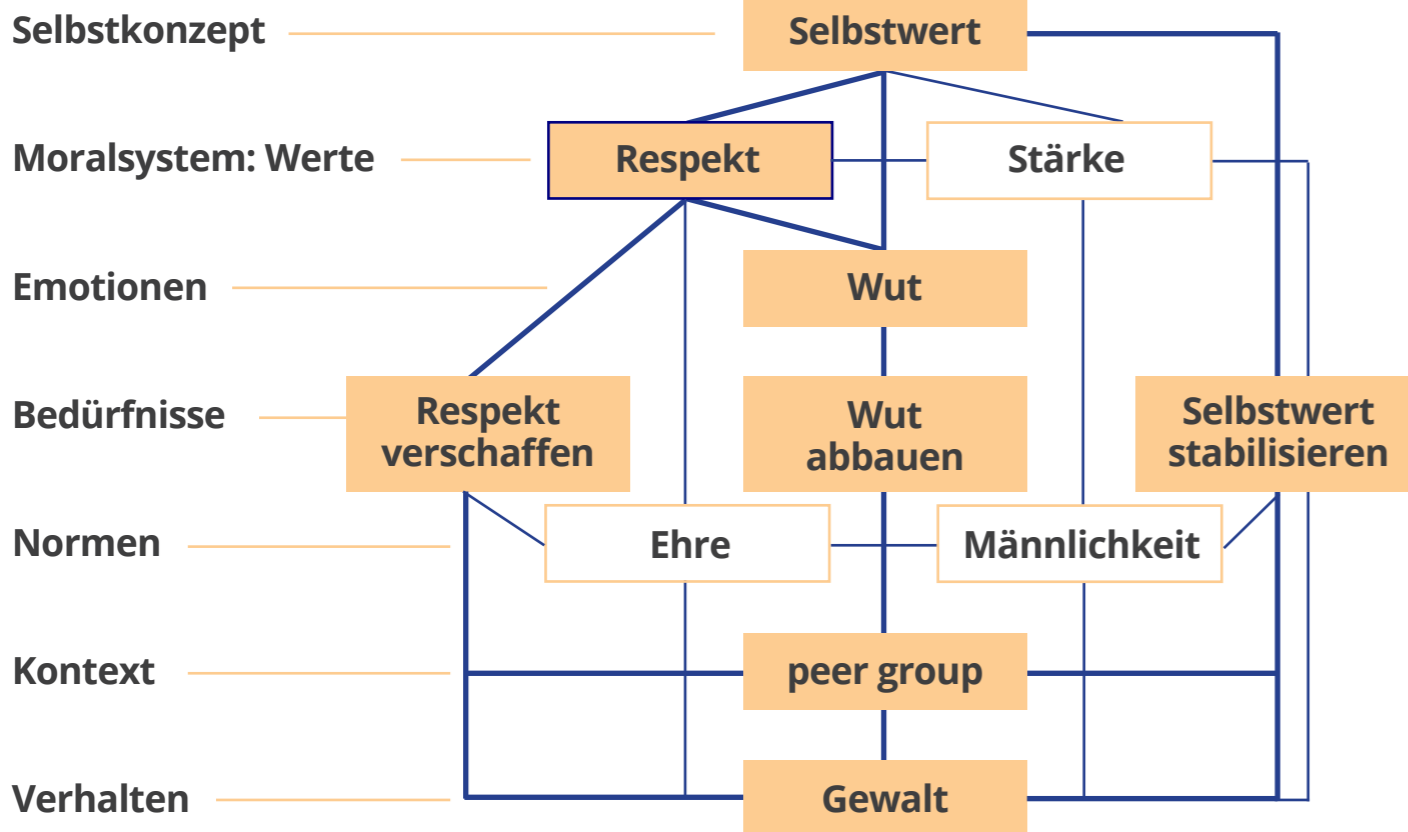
Selbstkonzept
Selbstwert

Moralsystem: Werte
Respekt
Stärke

Emotionen
Wut

Bedürfnisse
Respekt verschaffen
Wut abbauen
Selbstwert stabilisieren

Normen
Ehre
Männlichkeit

Kontext
peer group

Verhalten
Gewalt